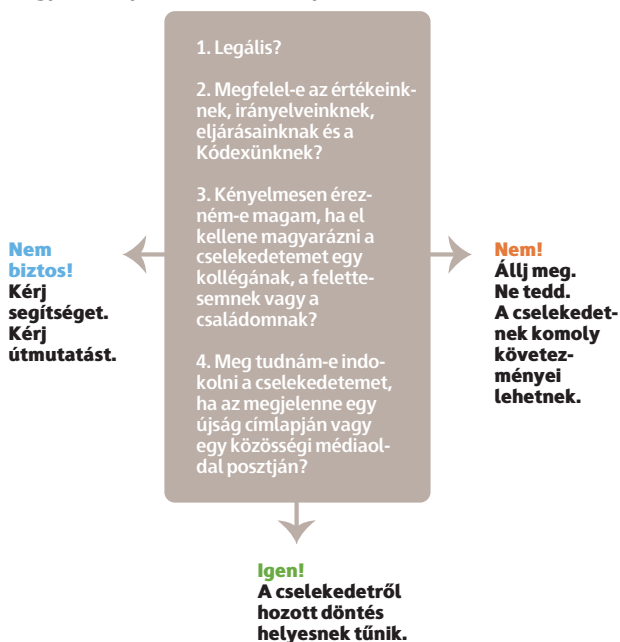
1. Legális?

2. Megfelel-e az értékeinknek, irányelveinknek, eljárásainknak és a Kódexünknek?

3. Kényelmesen érezném-e magam, ha el kellene magyarázni a cselekedetemet egy kollégának, a felettesemnek vagy a családomnak?

4. Meg tudnám-e indokolni a cselekedetemet, ha az megjelenne egy újság címlapján vagy egy közösségi médiaoldal posztján?

Nem biztos!
Kérj segítséget. Kérj útmutatást.

Nem!
Állj meg. Ne tedd. A cselekedetnek komoly következményei lehetnek.

Igen!
A cselekedetről hozott döntés helyesnek tűnik.